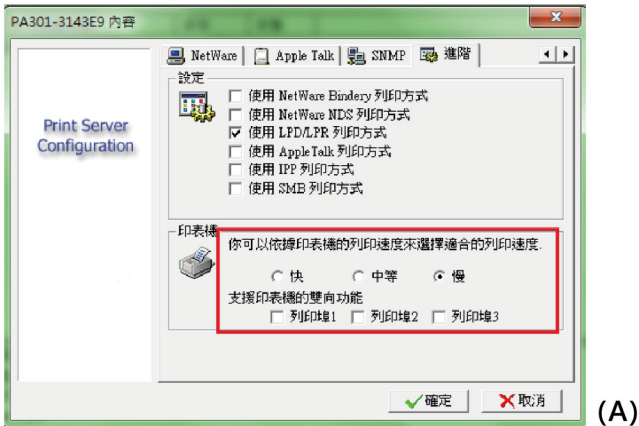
PA301-3143E9 內容

Print Server Configuration

NetWare | Apple Talk | SNMP | 進階

設定
使用 NetWare Bindery 列印方式
使用 NetWare NDS 列印方式
☑ 使用 LPD/LPR 列印方式
使用 AppleTalk 列印方式
使用 IPP 列印方式
使用 SMB 列印方式

印表機
你可以依據印表機的列印速度來選擇適合的列印速度.
快 中等 慢
支援印表機的雙向功能
列印埠1 列印埠2 列印埠3

確定 取消

(A)